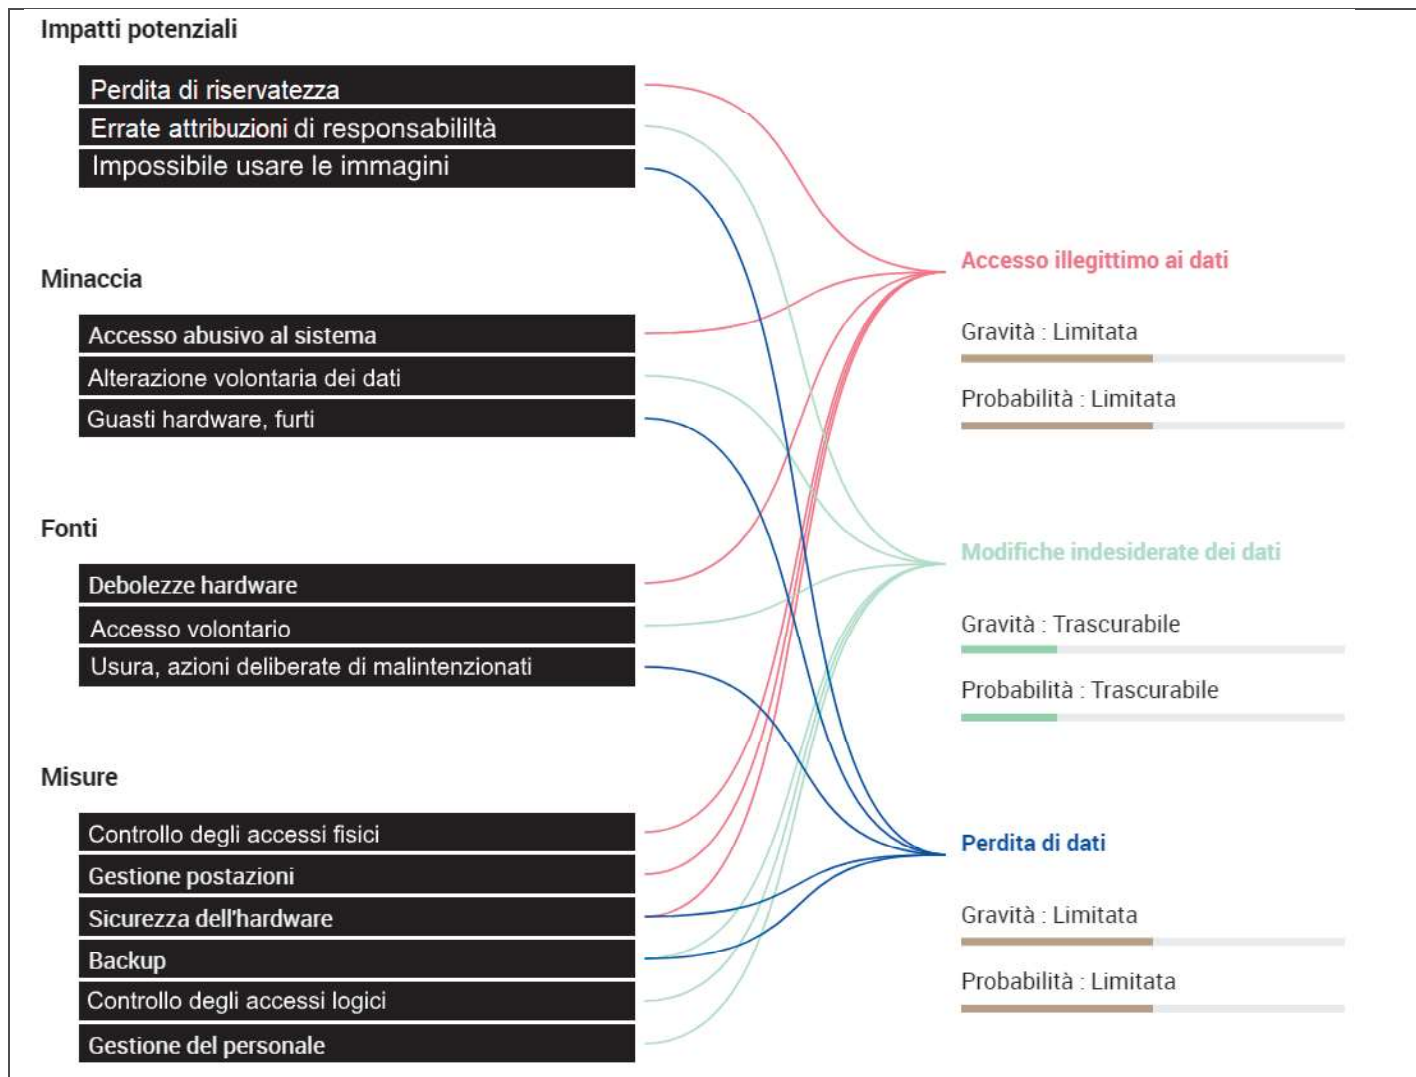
Impatti potenziali

Perdita di riservatezza

Errate attribuzioni di responsabililtà

Impossibile usare le immagini

Minaccia

Accesso abusivo al sistema

Alterazione volontaria dei dati

Guasti hardware, furti

Fonti

Debolezze hardware

Accesso volontario

Usura, azioni deliberate di malintenzionati

Misure

Controllo degli accessi fisici

Gestione postazioni

Sicurezza dell'hardware

Backup

Controllo degli accessi logici

Gestione del personale

Accesso illegittimo ai dati

Gravità : Limitata

Probabilità : Limitata

Modifiche indesiderate dei dati

Gravità : Trascurabile

Probabilità : Trascurabile

Perdita di dati

Gravità : Limitata

Probabilità : Limitata